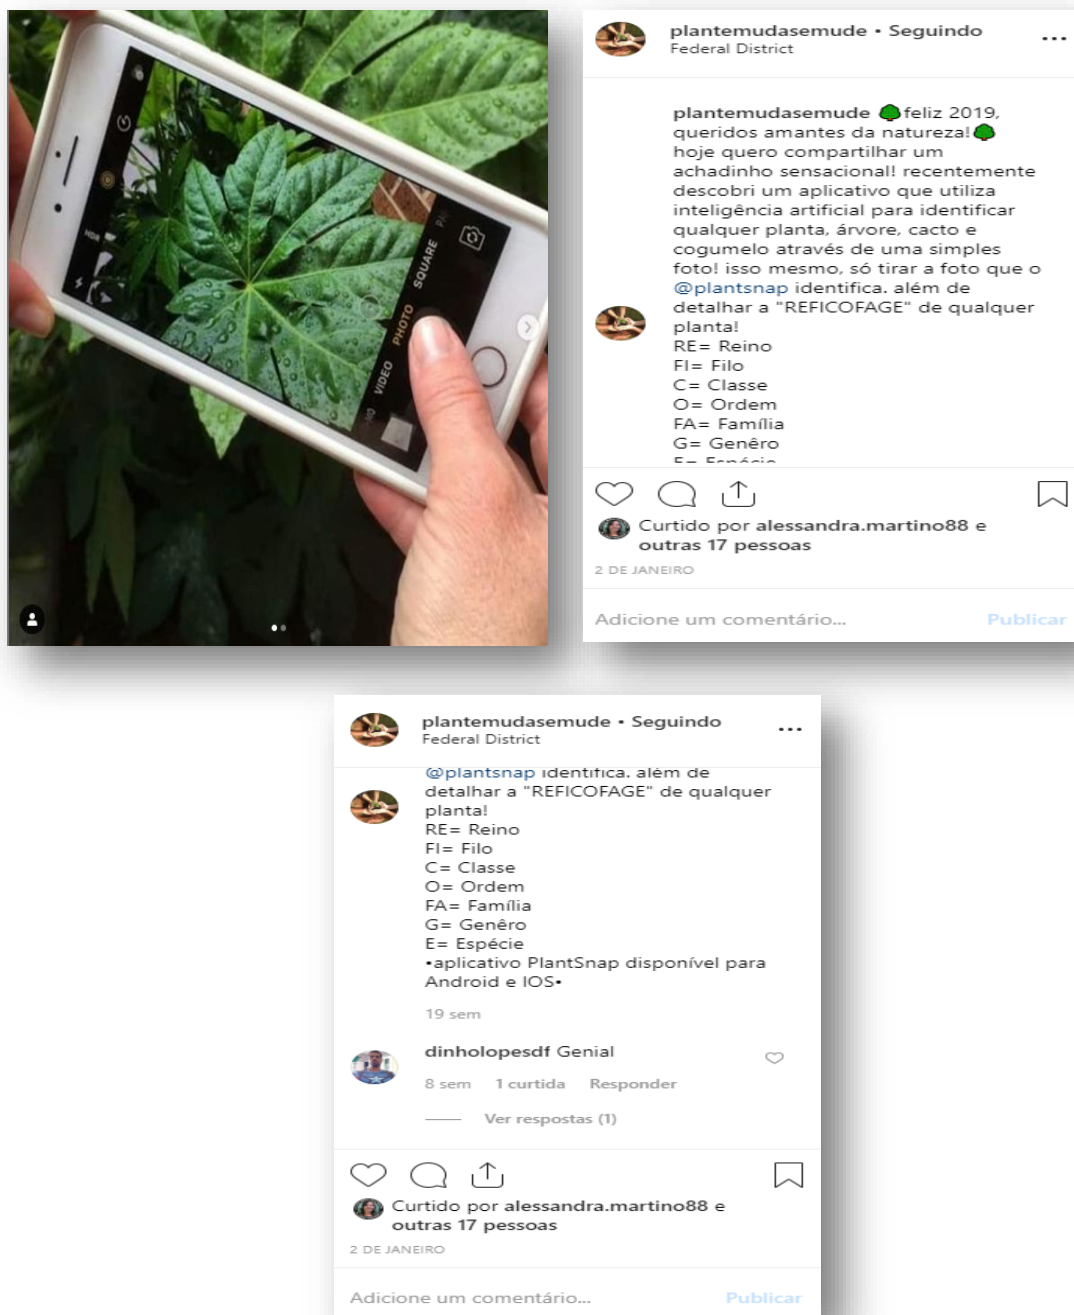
HDR

SQUARE

PHOTO

VIDEO

plantemudasemude • Seguindo
Federal District

plantemudasemude feliz 2019, queridos amantes da natureza! hoje quero compartilhar um achadinho sensacional! recentemente descobri um aplicativo que utiliza inteligência artificial para identificar qualquer planta, árvore, cacto e cogumelo através de uma simples foto! isso mesmo, só tirar a foto que o @plantsnap identifica. além de detalhar a "REFICOFAGE" de qualquer planta!
RE= Reino
FI= Filo
C= Classe
O= Ordem
FA= Família
G= Gênero
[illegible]

Curtido por alessandra.martino88 e outras 17 pessoas

2 DE JANEIRO

Adicione um comentário...

Publicar

plantemudasemude • Seguindo
Federal District

@plantsnap identifica. além de detalhar a "REFICOFAGE" de qualquer planta!
RE= Reino
FI= Filo
C= Classe
O= Ordem
FA= Família
G= Gênero
E= Espécie
•aplicativo PlantSnap disponível para Android e IOS•

19 sem

dinholopesdf Genial

8 sem 1 curtida Responder

Ver respostas (1)

Curtido por alessandra.martino88 e outras 17 pessoas

2 DE JANEIRO

Adicione um comentário...

Publicar